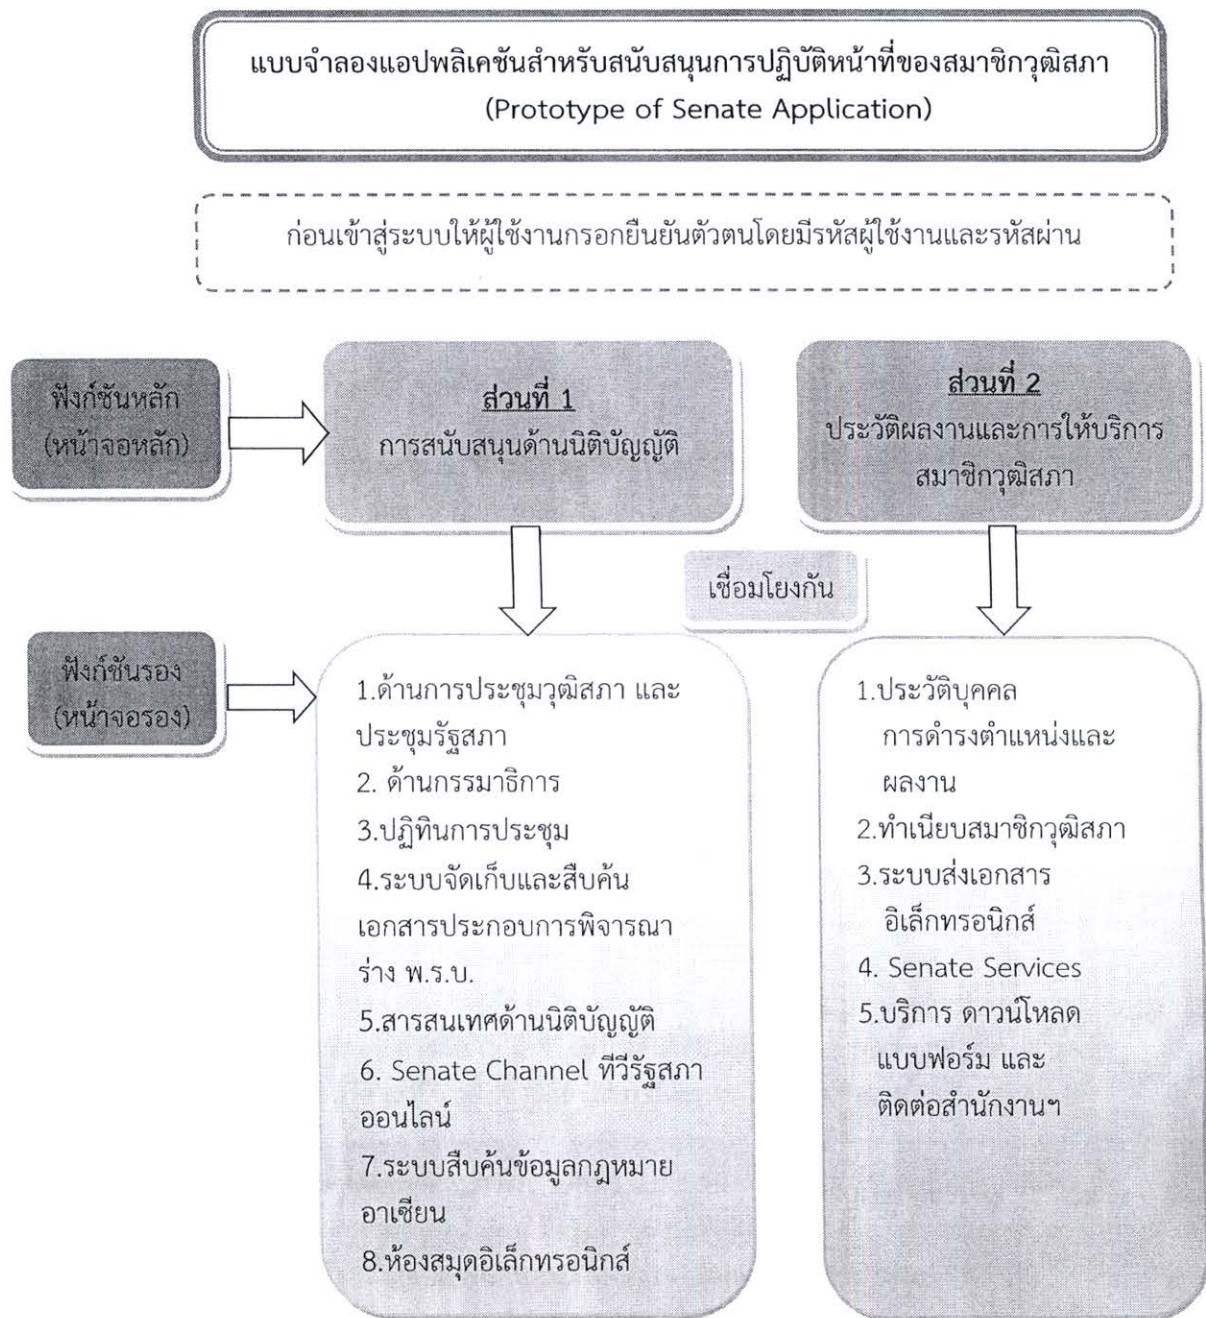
แบบจำลองแอปพลิเคชันสำหรับสนับสนุนการปฏิบัติหน้าที่ของสมาชิกวุฒิสภา
(Prototype of Senate Application)

ก่อนเข้าสู่ระบบให้ผู้ใช้งานกรอกยืนยันตัวตนโดยมีรหัสผู้ใช้งานและรหัสผ่าน

ฟังก์ชันหลัก
(หน้าจอหลัก)

ส่วนที่ 1
การสนับสนุนด้านนิติบัญญัติ

ส่วนที่ 2
ประวัติผลงานและการให้บริการสมาชิกวุฒิสภา

เชื่อมโยงกัน

ฟังก์ชันรอง
(หน้าจอรอง)

1.ด้านการประชุมวุฒิสภา และประชุมรัฐสภา
2. ด้านกรรมาธิการ
3.ปฏิทินการประชุม
4.ระบบจัดเก็บและสืบค้นเอกสารประกอบการพิจารณาร่าง พ.ร.บ.
5.สารสนเทศด้านนิติบัญญัติ
6. Senate Channel ทีวีรัฐสภาออนไลน์
7.ระบบสืบค้นข้อมูลกฎหมายอาเซียน
8.ห้องสมุดอิเล็กทรอนิกส์

1.ประวัติบุคคล การดำรงตำแหน่งและผลงาน
2.ทำเนียบสมาชิกวุฒิสภา
3.ระบบส่งเอกสารอิเล็กทรอนิกส์
4. Senate Services
5.บริการ ดาวน์โหลด แบบฟอร์ม และติดต่อสำนักงานฯ